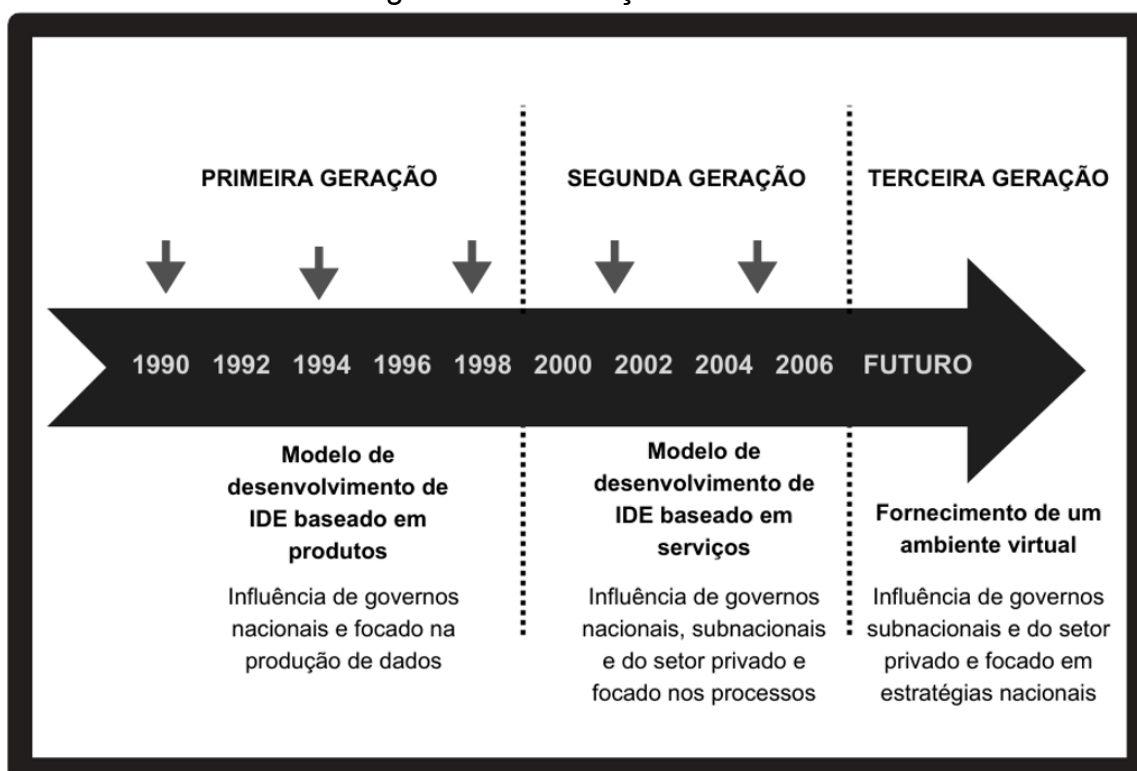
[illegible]

PRIMEIRA GERAÇÃO

SEGUNDA GERAÇÃO

TERCEIRA GERAÇÃO

1990 1992 1994 1996 1998 2000 2002 2004 2006 FUTURO

Modelo de desenvolvimento de IDE baseado em produtos

Influência de governos nacionais e focado na produção de dados

Modelo de desenvolvimento de IDE baseado em serviços

Influência de governos nacionais, subnacionais e do setor privado e focado nos processos

Fornecimento de um ambiente virtual

Influência de governos subnacionais e do setor privado e focado em estratégias nacionais